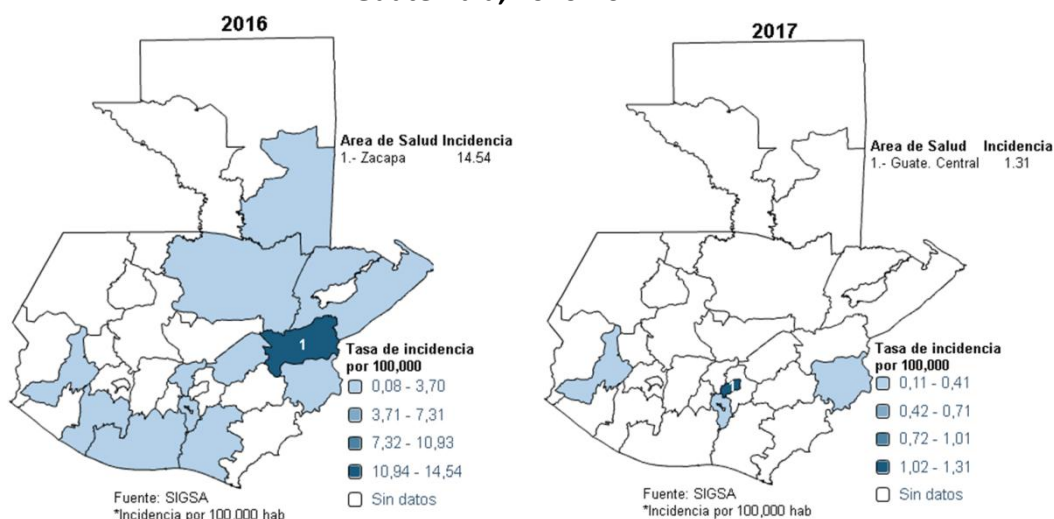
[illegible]

2016

Area de Salud Incidencia
1.- Zacapa 14.54

1

Tasa de incidencia por 100,000
0,08 - 3,70
3,71 - 7,31
7,32 - 10,93
10,94 - 14,54
Sin datos

Fuente: SIGSA
*Incidencia por 100,000 hab

2017

Area de Salud Incidencia
1.- Guate. Central 1.31

1

Tasa de incidencia por 100,000
0,11 - 0,41
0,42 - 0,71
0,72 - 1,01
1,02 - 1,31
Sin datos

Fuente: SIGSA
*Incidencia por 100,000 hab